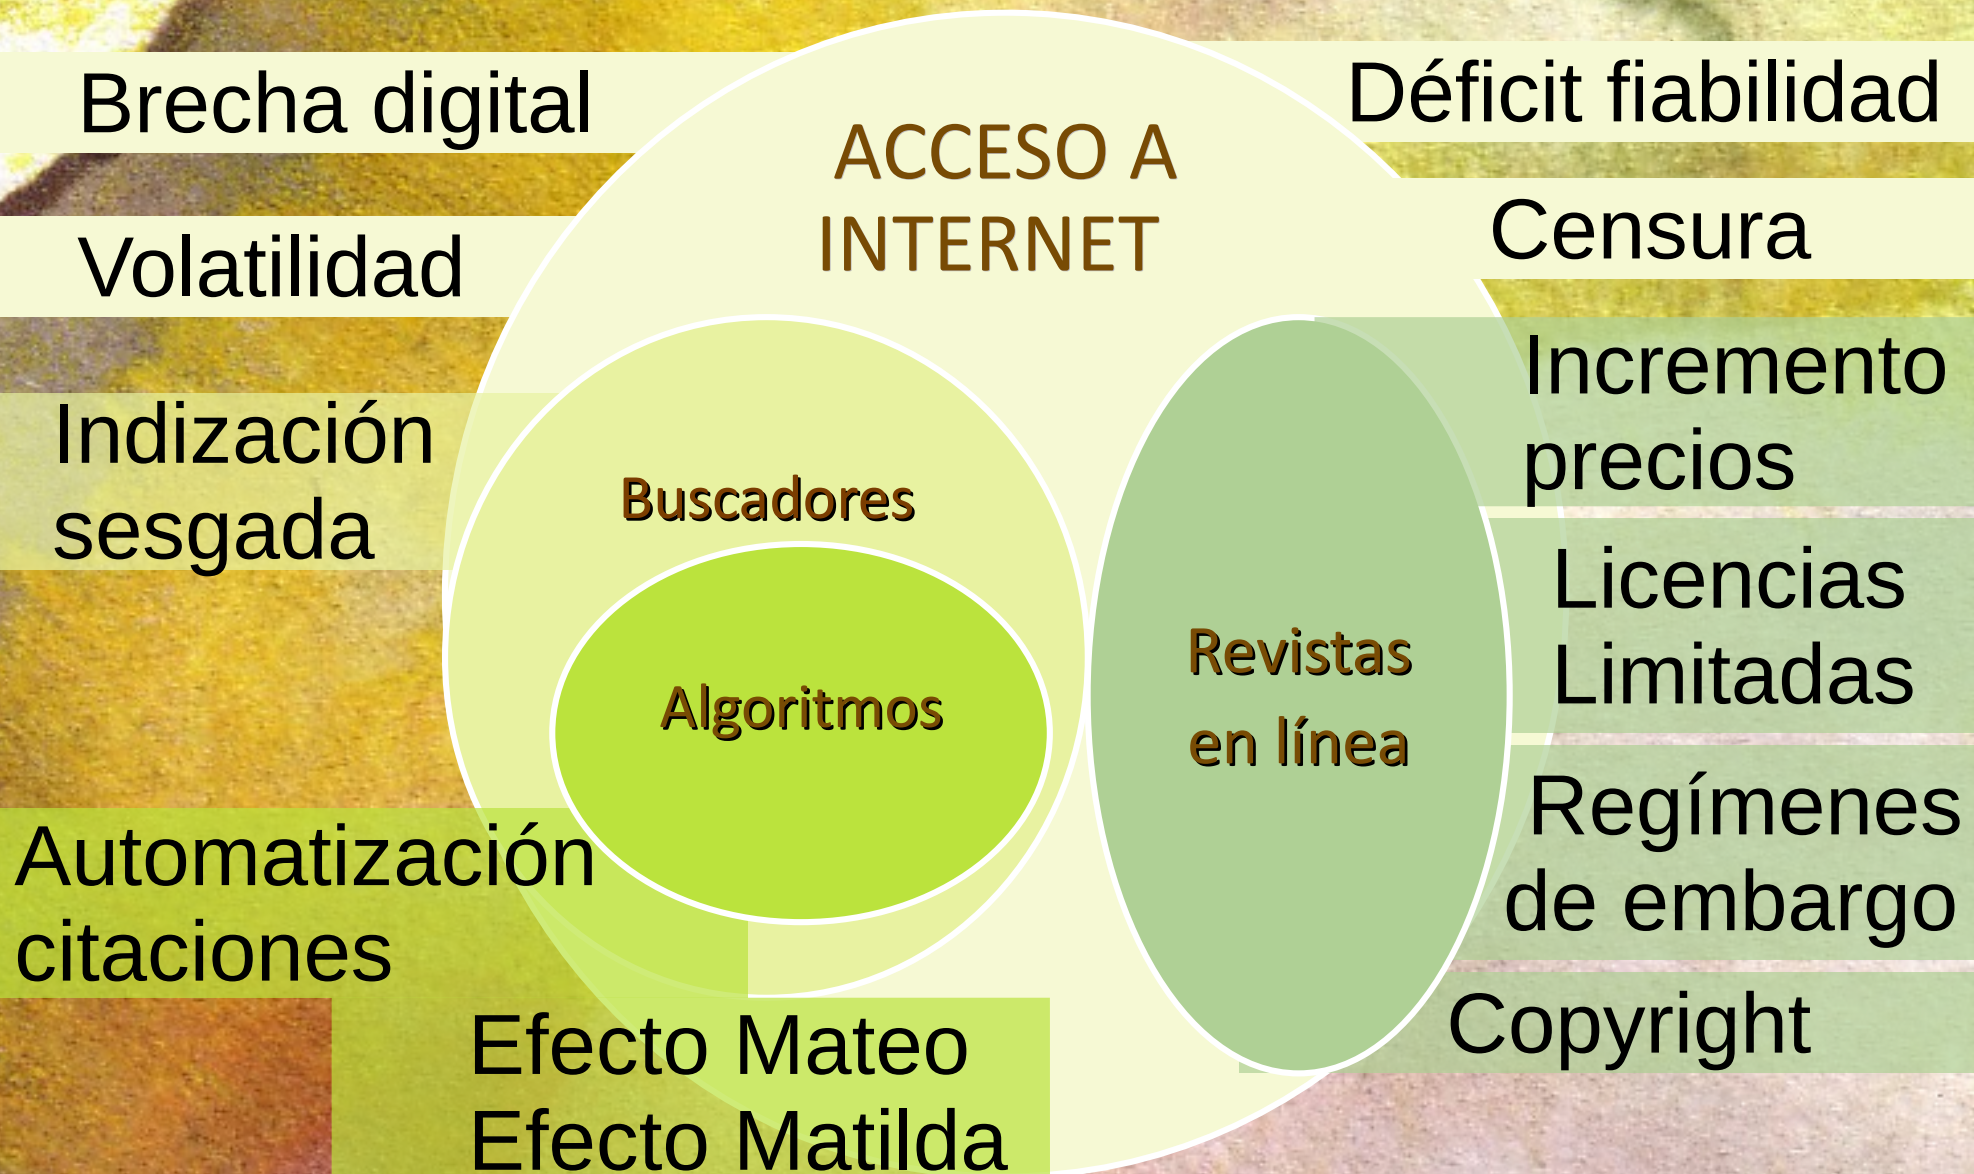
Brecha digital

Volatilidad

Indización sesgada

ACCESO A INTERNET

Déficit fiabilidad

Censura

Buscadores

Algoritmos

Revistas en línea

Incremento precios

Licencias Limitadas

Regímenes de embargo

Copyright

Automatización citaciones

Efecto Mateo
Efecto Matilda